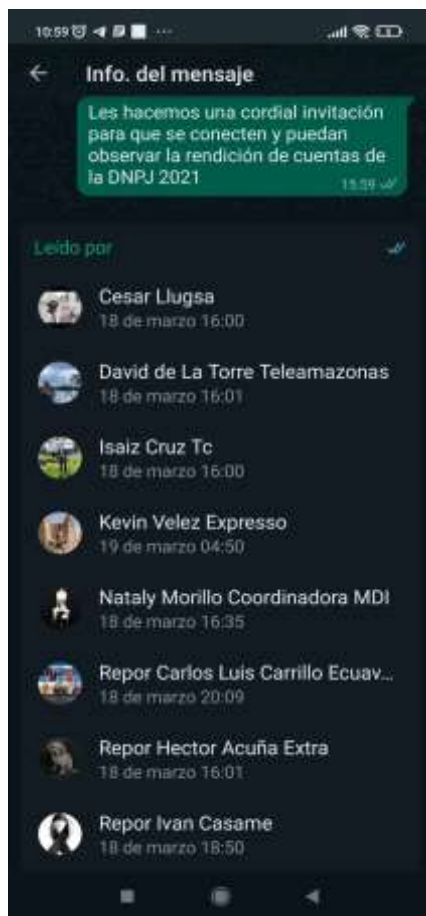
10:59

Info. del mensaje

Les hacemos una cordial invitación para que se conecten y puedan observar la rendición de cuentas de la DNPJ 2021

15:59

Leído por

Cesar Llugsa
18 de marzo 16:00

David de La Torre Teleamazonas
18 de marzo 16:01

Isaiz Cruz Tc
18 de marzo 16:00

Kevin Velez Expresso
19 de marzo 04:50

Nataly Morillo Coordinadora MDI
18 de marzo 16:35

Repor Carlos Luis Carrillo Ecuav...
18 de marzo 20:09

Repor Hector Acuña Extra
18 de marzo 16:01

Repor Ivan Casame
18 de marzo 18:50